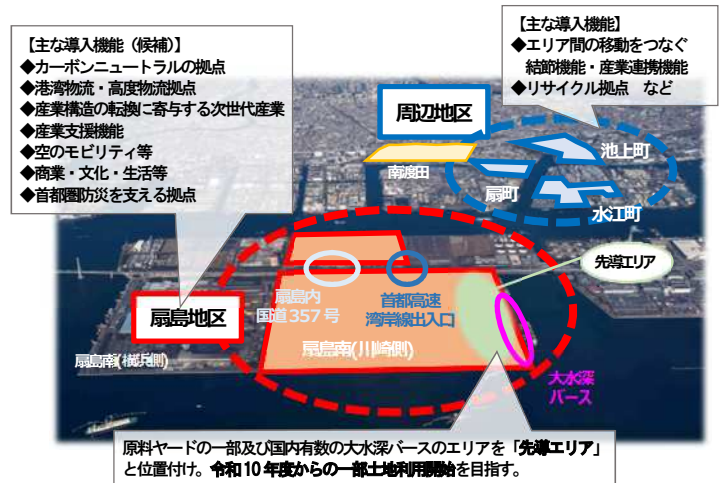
【主な導入機能（候補）】
◆カーボンニュートラルの拠点
◆港湾物流・高度物流拠点
◆産業構造の転換に寄与する次世代産業
◆産業支援機能
◆空のモビリティ等
◆商業・文化・生活等
◆首都圏防災を支える拠点

【主な導入機能】
◆エリア間の移動をつなぐ結節機能・産業連携機能
◆リサイクル拠点　など

周辺地区

南渡田

池上町

扇町

水江町

先導エリア

扇島地区

扇島内国道357号

首都高速湾岸線出入口

扇島南(横浜側)

扇島南(川崎側)

大水深バース

原料ヤードの一部及び国内有数の大水深バースのエリアを「先導エリア」と位置付け、令和10年度からの一部土地利用開始を目指す。